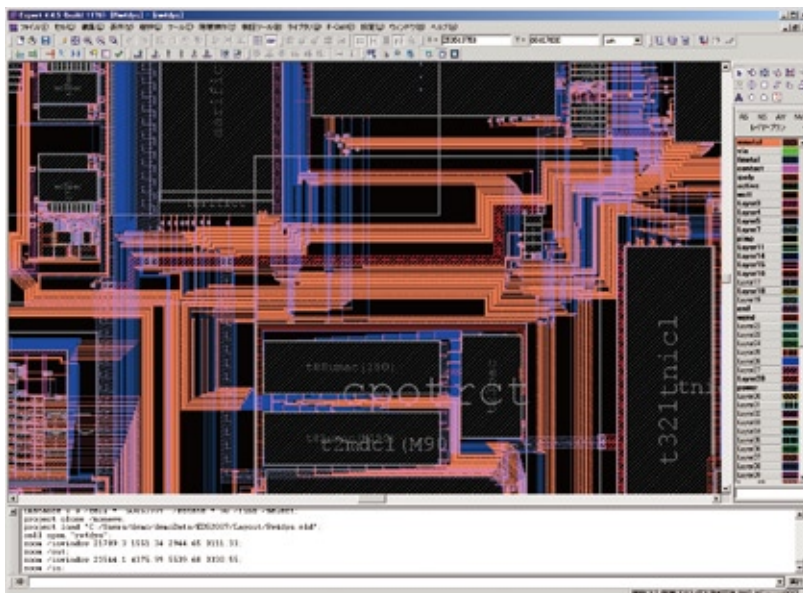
Expert 4.4.5 Build 1176 [Rwtdps] - [Rwtdps]

ファイル(F) 表示(V) 編集(E) 選択(S) ツール(T) 検証(V) ツール(O) ライブラリ(L) オートルート(A) 設定(Z) ウィンドウ(W) ヘルプ(H)

gakific

t8Mmar(200)

cpotrct

t2mdcl(M90

t321tnicl

tni

metal1
via
Metal2
contact
active
nwell

レイヤーブラウザ

project close -nosave.
project load "C:/Users/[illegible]/Layout/Rwtdps.eld".
cell open "rwtdps".
zoom /inwindow 21789 3 1553 34 2944 65 3111 31.
zoom /out.
zoom /inwindow 23144 1 4175 99 5539 68 3330 55.
zoom /in.